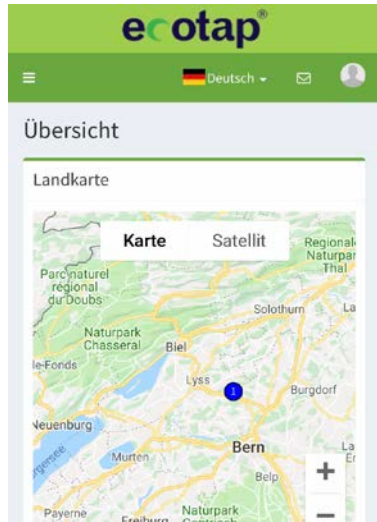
ecotap®

Deutsch

Übersicht

Landkarte

Karte
Satellit

Regional Naturpark Thal
Parc naturel régional du Doubs
Solothurn
Naturpark Chasseral
Biel
le-Fonds
Lyss
1
Burgdorf
Neuenburg
Murten
Bern
Belp
Payerne
Freiburg
Naturpark
+
−